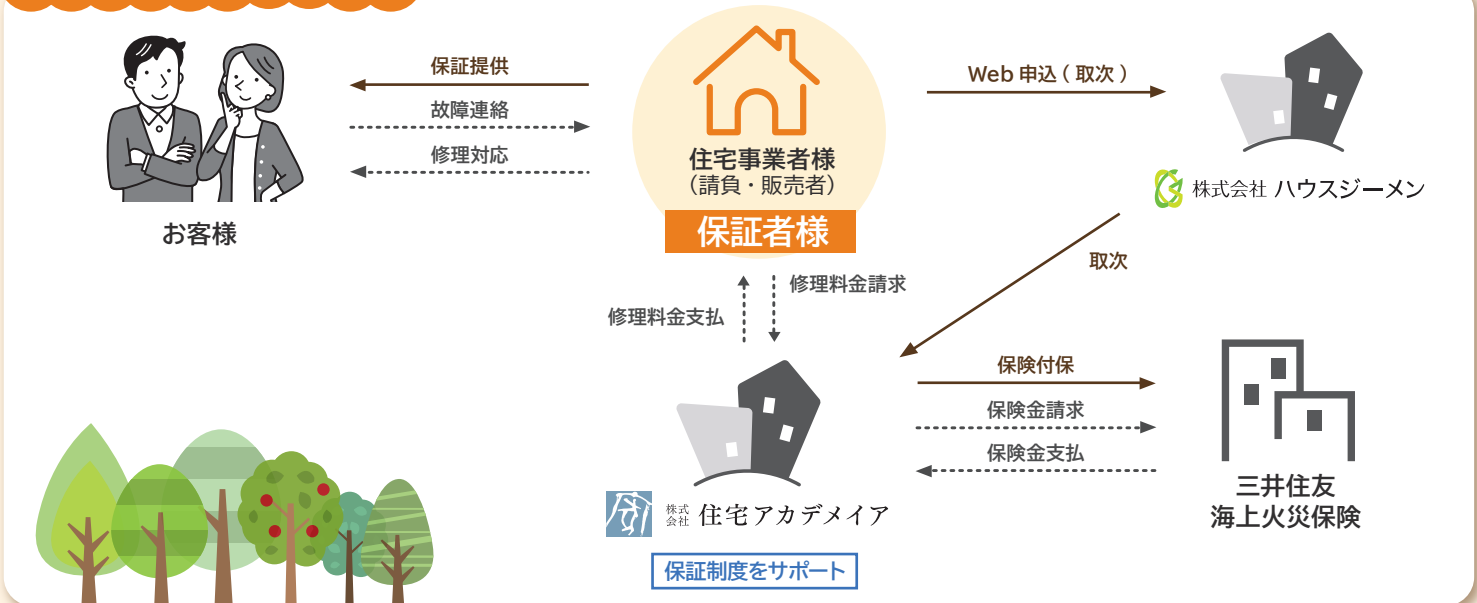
保証提供
故障連絡
修理対応

お客様

住宅事業者様
（請負・販売者）
保証者様

Web 申込（取次）

株式会社 ハウスジーメン

取次

修理料金請求
修理料金支払

株式会社 住宅アカデメイア
保証制度をサポート

保険付保
保険金請求
保険金支払

三井住友
海上火災保険